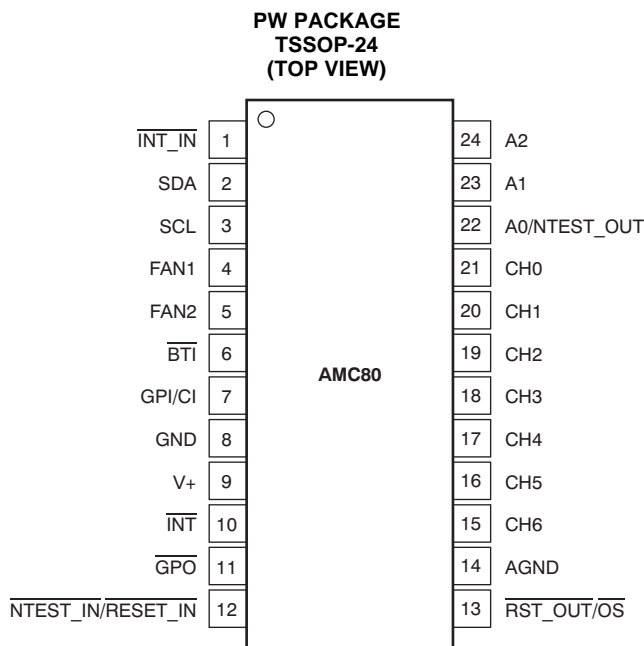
PW PACKAGE
TSSOP-24
(TOP VIEW)

$\overline{\text{INT\_IN}}$ 1
SDA 2
SCL 3
FAN1 4
FAN2 5
$\overline{\text{BTI}}$ 6
GPI/CI 7
GND 8
V+ 9
$\overline{\text{INT}}$ 10
$\overline{\text{GPO}}$ 11
$\overline{\text{NTEST\_IN}}$/$\overline{\text{RESET\_IN}}$ 12

AMC80

24 A2
23 A1
22 A0/NTEST_OUT
21 CH0
20 CH1
19 CH2
18 CH3
17 CH4
16 CH5
15 CH6
14 AGND
13 $\overline{\text{RST\_OUT}}$/$\overline{\text{OS}}$